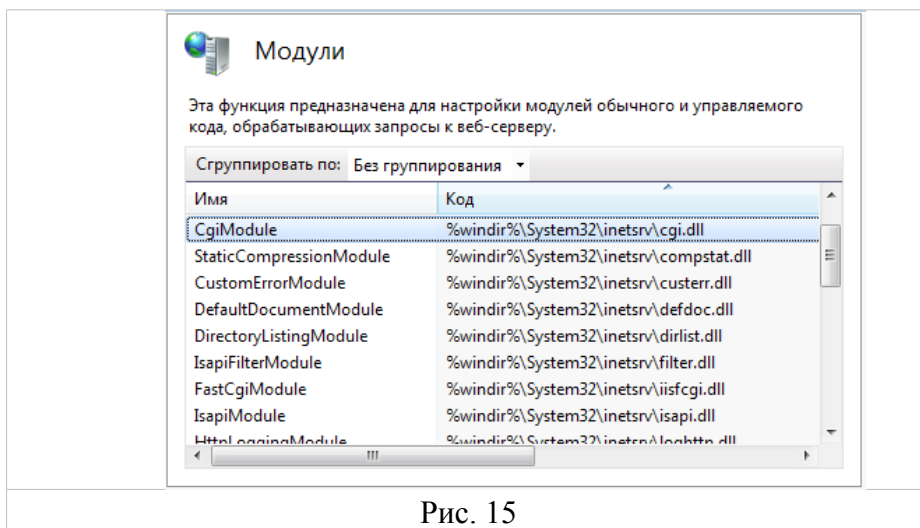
Модули

Эта функция предназначена для настройки модулей обычного и управляемого кода, обрабатывающих запросы к веб-серверу.

Сгруппировать по: Без группирования ▾

| Имя | Код |
|---|---|
| CgiModule | %windir%\System32\inetsrv\cgi.dll |
| StaticCompressionModule | %windir%\System32\inetsrv\compstat.dll |
| CustomErrorModule | %windir%\System32\inetsrv\custerr.dll |
| DefaultDocumentModule | %windir%\System32\inetsrv\defdoc.dll |
| DirectoryListingModule | %windir%\System32\inetsrv\dirlist.dll |
| IsapiFilterModule | %windir%\System32\inetsrv\filter.dll |
| FastCgiModule | %windir%\System32\inetsrv\iisfcgi.dll |
| IsapiModule | %windir%\System32\inetsrv\isapi.dll |
| HttpLoggingModule | %windir%\System32\inetsrv\loghttp.dll |

Рис. 15